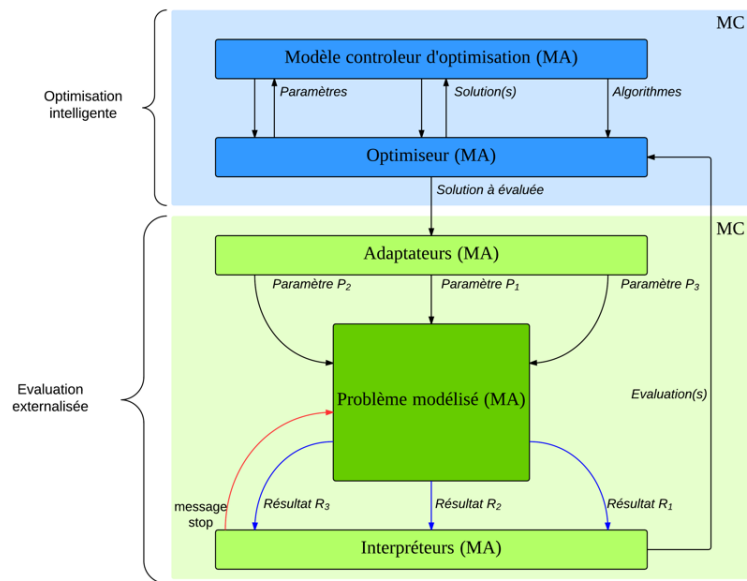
MC

Optimisation intelligente

Modèle controleur d'optimisation (MA)

Paramètres

Solution(s)

Algorithmes

Optimiseur (MA)

Solution à évaluée

MC

Evaluation externalisée

Adaptateurs (MA)

Paramètre $P_2$

Paramètre $P_1$

Paramètre $P_3$

Problème modélisé (MA)

Evaluation(s)

message stop

Résultat $R_3$

Résultat $R_2$

Résultat $R_1$

Interpréteurs (MA)